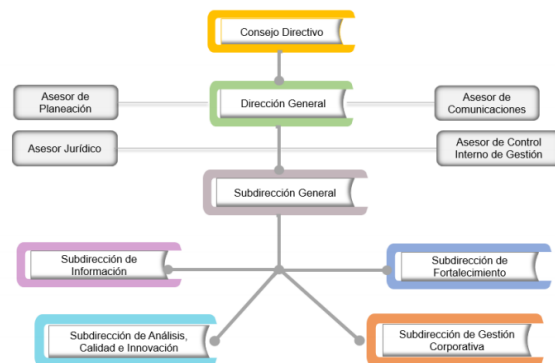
Consejo Directivo

Asesor de Planeación

Dirección General

Asesor de Comunicaciones

Asesor Jurídico

Asesor de Control Interno de Gestión

Subdirección General

Subdirección de Información

Subdirección de Fortalecimiento

Subdirección de Análisis, Calidad e Innovación

Subdirección de Gestión Corporativa